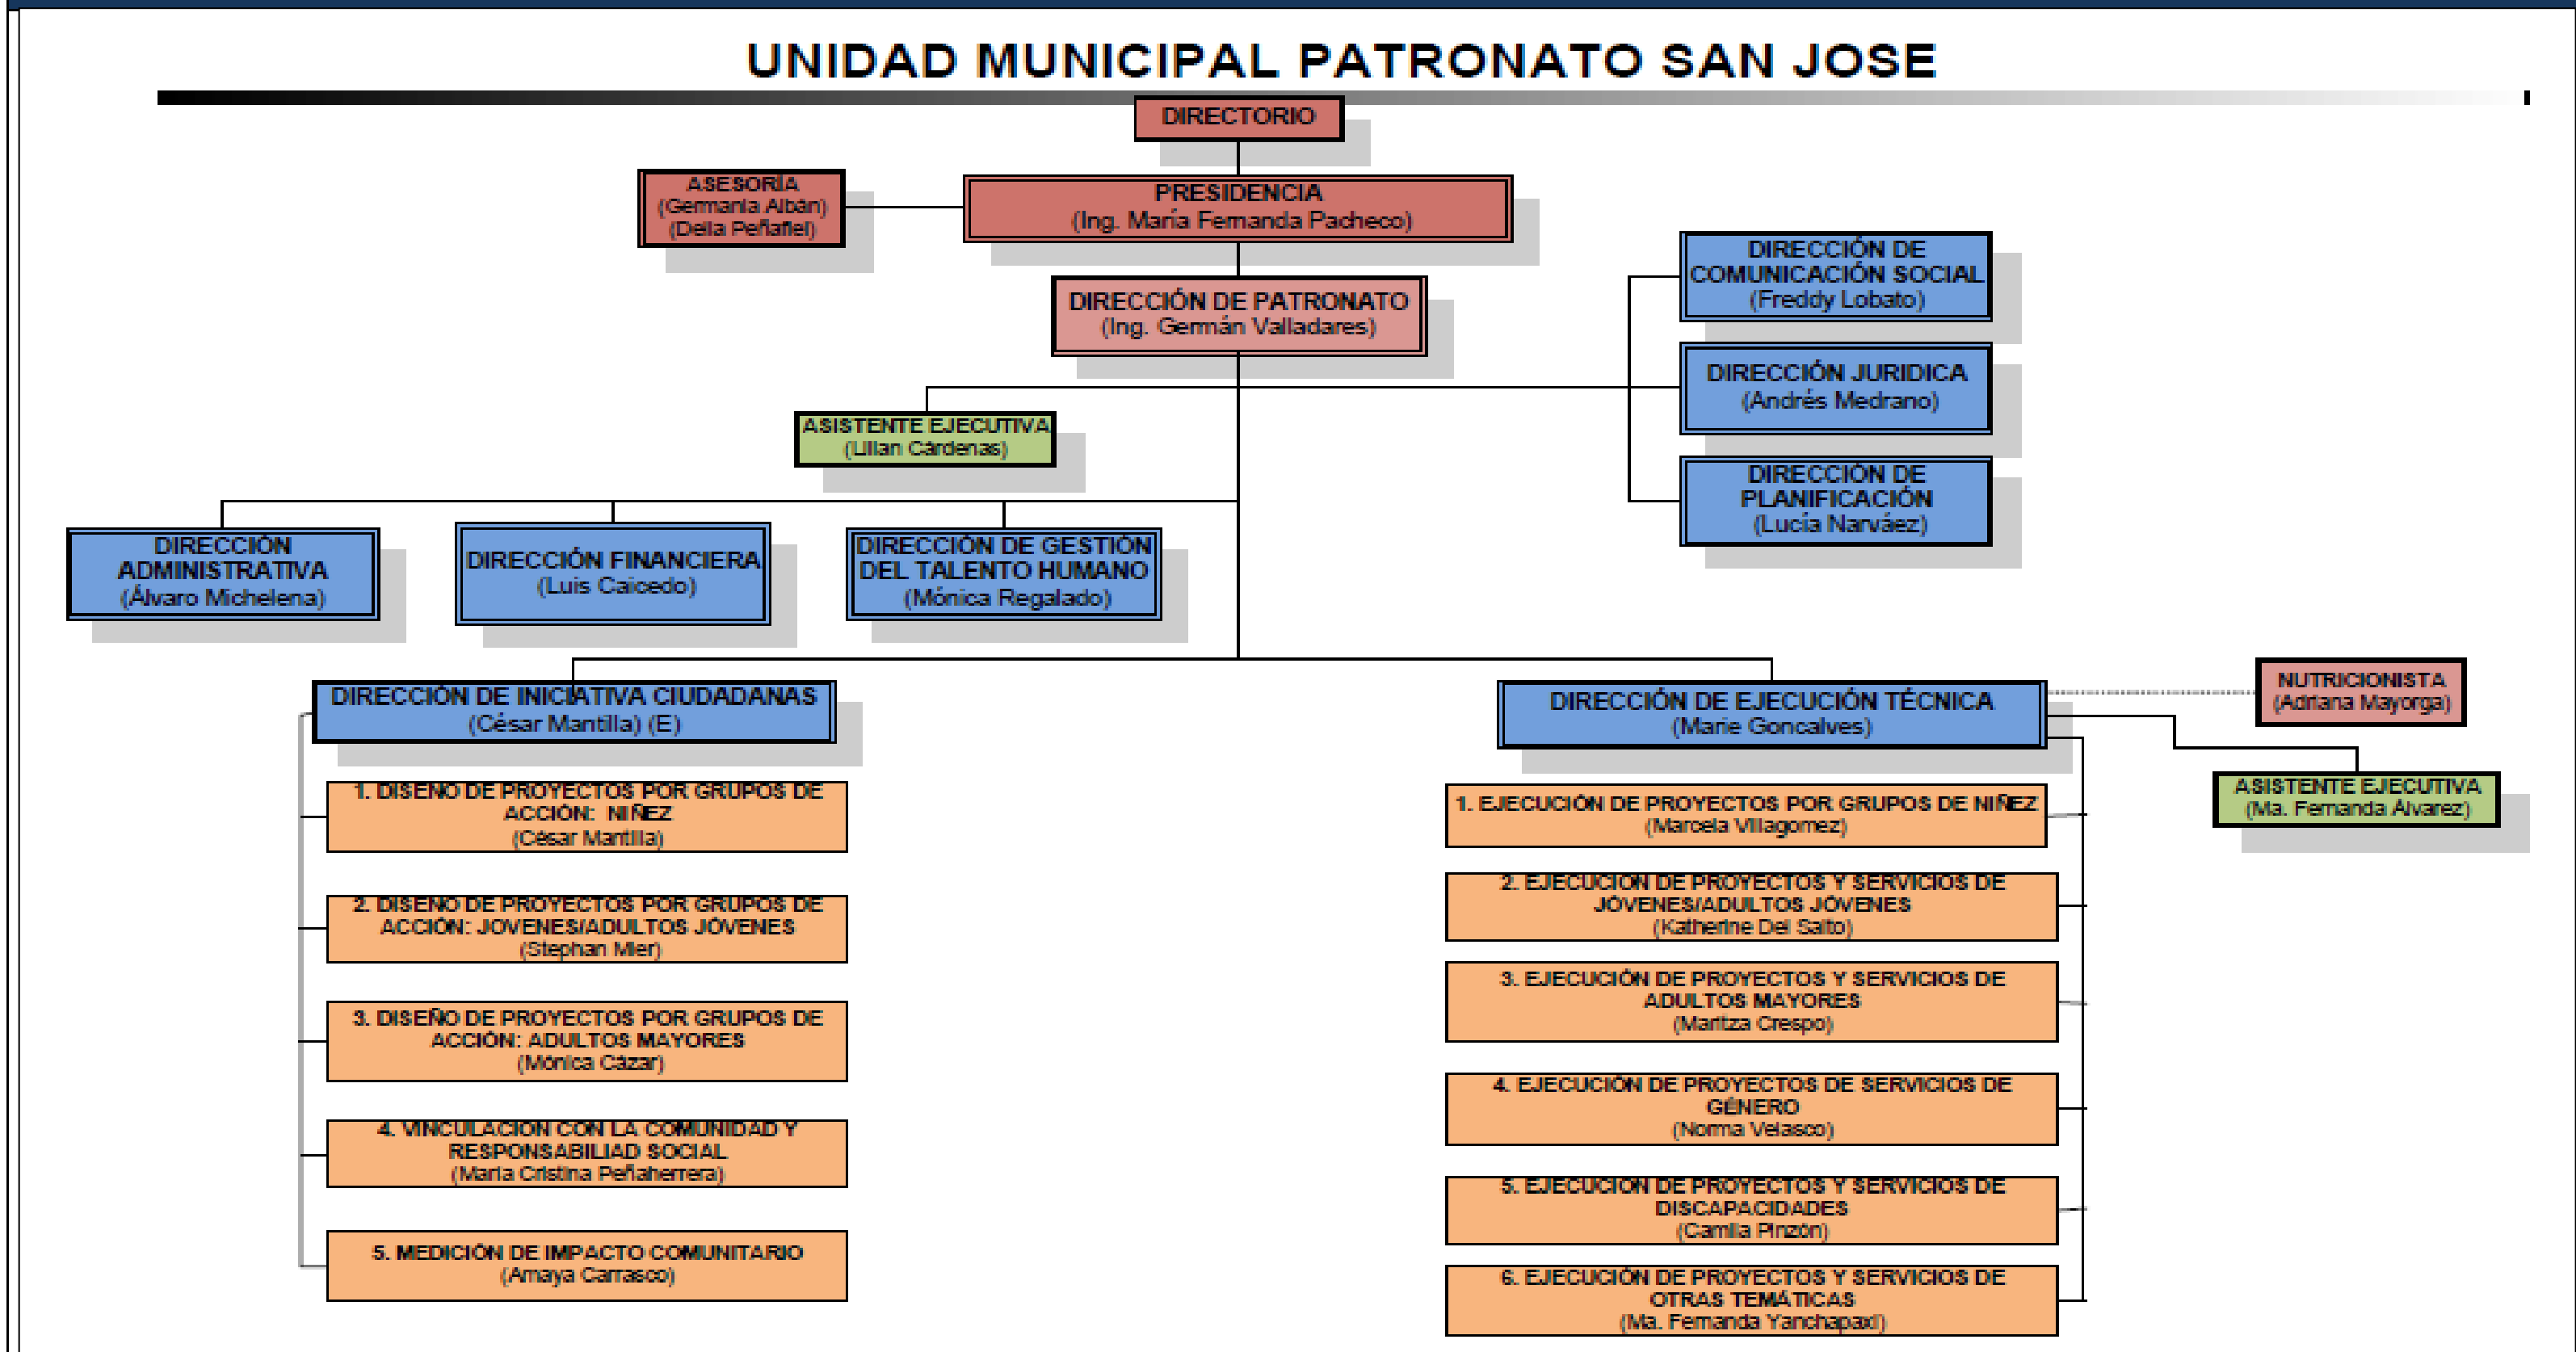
UNIDAD MUNICIPAL PATRONATO SAN JOSE

DIRECTORIO

ASESORÍA
(Germania Albán)
(Delia Peñafiel)

PRESIDENCIA
(Ing. María Fernanda Pacheco)

DIRECCIÓN DE PATRONATO
(Ing. Germán Valladares)

DIRECCIÓN DE COMUNICACIÓN SOCIAL
(Freddy Lobato)

DIRECCIÓN JURIDICA
(Andrés Medrano)

DIRECCIÓN DE PLANIFICACIÓN
(Lucía Narváez)

ASISTENTE EJECUTIVA
(Lilian Cárdenas)

DIRECCIÓN ADMINISTRATIVA
(Álvaro Michelena)

DIRECCIÓN FINANCIERA
(Luis Caicedo)

DIRECCIÓN DE GESTIÓN DEL TALENTO HUMANO
(Mónica Regalado)

DIRECCIÓN DE INICIATIVA CIUDADANAS
(César Mantilla) (E)

1. DISEÑO DE PROYECTOS POR GRUPOS DE ACCIÓN: NIÑEZ
(César Mantilla)

2. DISEÑO DE PROYECTOS POR GRUPOS DE ACCIÓN: JOVENES/ADULTOS JÓVENES
(Stephan Mier)

3. DISEÑO DE PROYECTOS POR GRUPOS DE ACCIÓN: ADULTOS MAYORES
(Mónica Cázar)

4. VINCULACION CON LA COMUNIDAD Y RESPONSABILIAD SOCIAL
(María Cristina Peñaherrera)

5. MEDICIÓN DE IMPACTO COMUNITARIO
(Amaya Carrasco)

DIRECCIÓN DE EJECUCIÓN TÉCNICA
(Marie Goncalves)

NUTRICIONISTA
(Adriana Mayorga)

ASISTENTE EJECUTIVA
(Ma. Fernanda Alvarez)

1. EJECUCIÓN DE PROYECTOS POR GRUPOS DE NIÑEZ
(Marcela Villagomez)

2. EJECUCION DE PROYECTOS Y SERVICIOS DE JÓVENES/ADULTOS JÓVENES
(Katherine Del Salto)

3. EJECUCIÓN DE PROYECTOS Y SERVICIOS DE ADULTOS MAYORES
(Maritza Crespo)

4. EJECUCIÓN DE PROYECTOS DE SERVICIOS DE GÉNERO
(Norma Velasco)

5. EJECUCION DE PROYECTOS Y SERVICIOS DE DISCAPACIDADES
(Camila Pinzón)

6. EJECUCIÓN DE PROYECTOS Y SERVICIOS DE OTRAS TEMÁTICAS
(Ma. Fernanda Yanchapaxi)